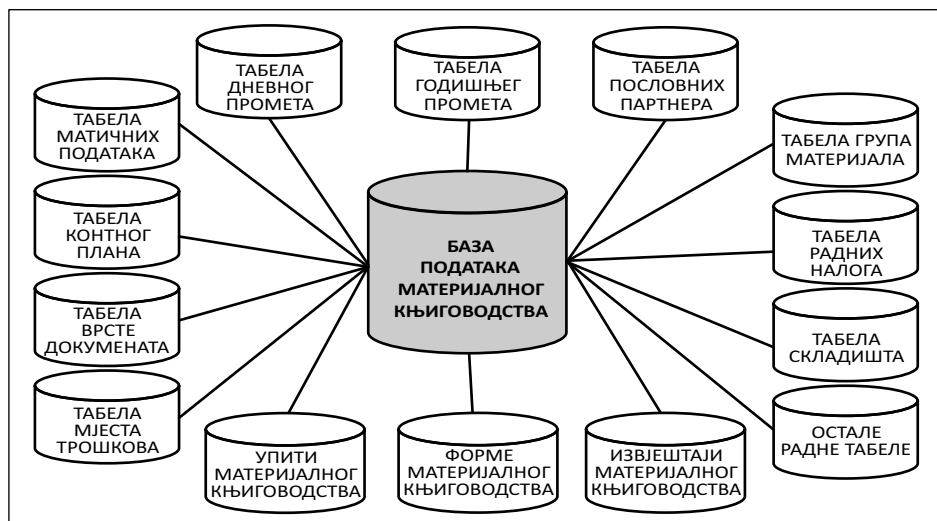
ТАБЕЛА ДНЕВНОГ ПРОМЕТА

ТАБЕЛА ГОДИШЊЕГ ПРОМЕТА

ТАБЕЛА ПОСЛОВНИХ ПАРТНЕРА

ТАБЕЛА МАТИЧНИХ ПОДАТАКА

ТАБЕЛА ГРУПА МАТЕРИЈАЛА

ТАБЕЛА КОНТНОГ ПЛАНА

БАЗА ПОДАТАКА МАТЕРИЈАЛНОГ КЊИГОВОДСТВА

ТАБЕЛА РАДНИХ НАЛОГА

ТАБЕЛА ВРСТЕ ДОКУМЕНАТА

ТАБЕЛА СКЛАДИШТА

ТАБЕЛА МЈЕСТА ТРОШКОВА

ОСТАЛЕ РАДНЕ ТАБЕЛЕ

УПИТИ МАТЕРИЈАЛНОГ КЊИГОВОДСТВА

ФОРМЕ МАТЕРИЈАЛНОГ КЊИГОВОДСТВА

ИЗВЈЕШТАЈИ МАТЕРИЈАЛНОГ КЊИГОВОДСТВА